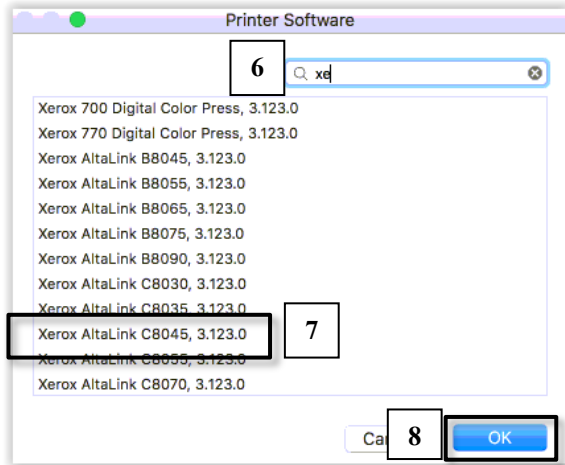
Printer Software

6

xe

Xerox 700 Digital Color Press, 3.123.0
Xerox 770 Digital Color Press, 3.123.0
Xerox AltaLink B8045, 3.123.0
Xerox AltaLink B8055, 3.123.0
Xerox AltaLink B8065, 3.123.0
Xerox AltaLink B8075, 3.123.0
Xerox AltaLink B8090, 3.123.0
Xerox AltaLink C8030, 3.123.0
Xerox AltaLink C8035, 3.123.0
Xerox AltaLink C8045, 3.123.0
Xerox AltaLink C8055, 3.123.0
Xerox AltaLink C8070, 3.123.0

7

Ca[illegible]

8

OK